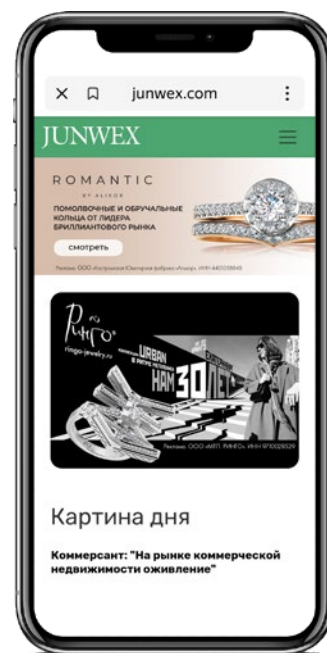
junwex.com

JUNWEX

ROMANTIC
BY ALIKOR

ПОМОЛВОЧНЫЕ И ОБРУЧАЛЬНЫЕ КОЛЬЦА ОТ ЛИДЕРА БРИЛЛИАНТОВОГО РЫНКА

смотреть

Реклама. ООО «Костромская ювелирная фабрика «Алькор», ИНН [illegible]

Ринго

ringo-jewelry.ru

URBAN

НАМ 30 ЛЕТ

Реклама. ООО «МП. РИНГО», ИНН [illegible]

Картина дня

Коммерсант: "На рынке коммерческой недвижимости оживление"